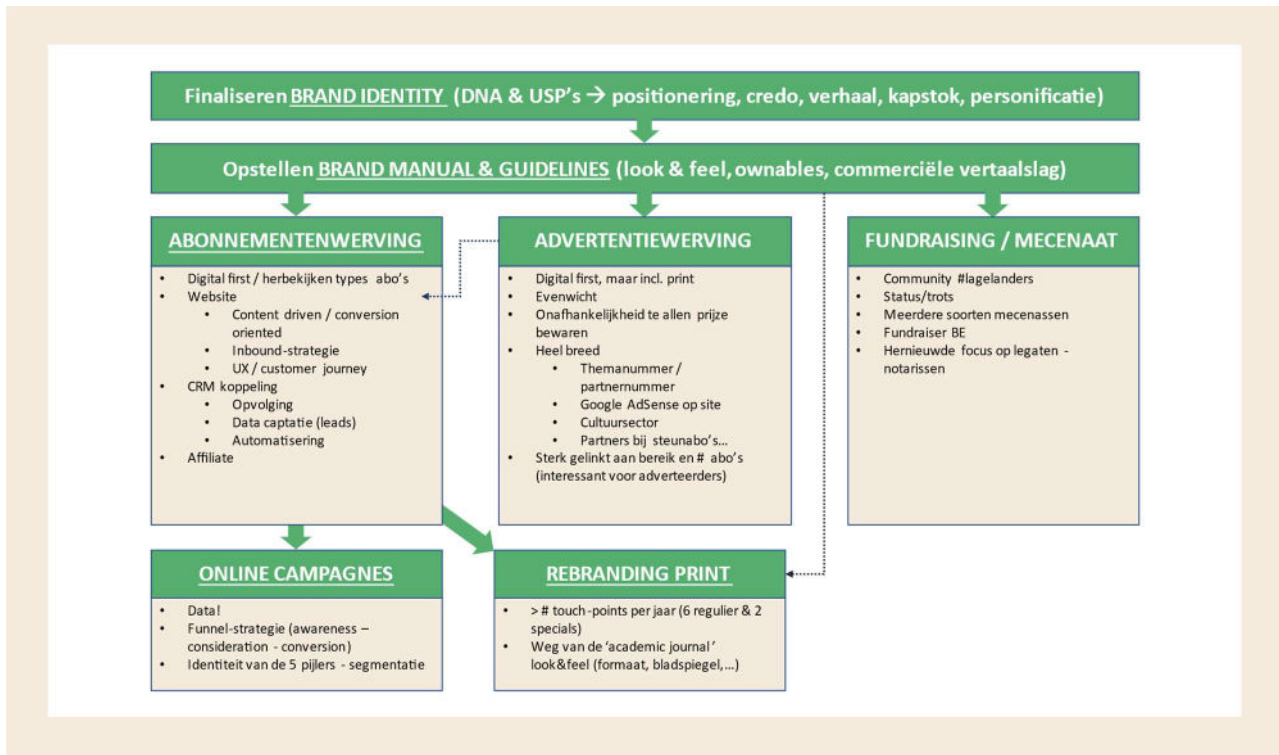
Finaliseren BRAND IDENTITY (DNA & USP's → positionering, credo, verhaal, kapstok, personificatie)

Opstellen BRAND MANUAL & GUIDELINES (look & feel, ownables, commerciële vertaalslag)

ABONNEMENTENWERVING

- Digital first / herbekijken types abo's
- Website
    - Content driven / conversion oriented
    - Inbound-strategie
    - UX / customer journey
- CRM koppeling
    - Opvolging
    - Data captatie (leads)
    - Automatisering
- Affiliate

ADVERTENTIEWERVING

- Digital first, maar incl. print
- Evenwicht
- Onafhankelijkheid te allen prijze bewaren
- Heel breed
    - Themanummer / partnernummer
    - Google AdSense op site
    - Cultuursector
    - Partners bij steunabo's…
- Sterk gelinkt aan bereik en # abo's (interessant voor adverteerders)

FUNDRAISING / MECENAAT

- Community #lagelanders
- Status/trots
- Meerdere soorten mecenassen
- Fundraiser BE
- Hernieuwde focus op legaten - notarissen

ONLINE CAMPAGNES

- Data!
- Funnel-strategie (awareness – consideration - conversion)
- Identiteit van de 5 pijlers - segmentatie

REBRANDING PRINT

- > # touch-points per jaar (6 regulier & 2 specials)
- Weg van de 'academic journal' look&feel (formaat, bladspiegel,…)